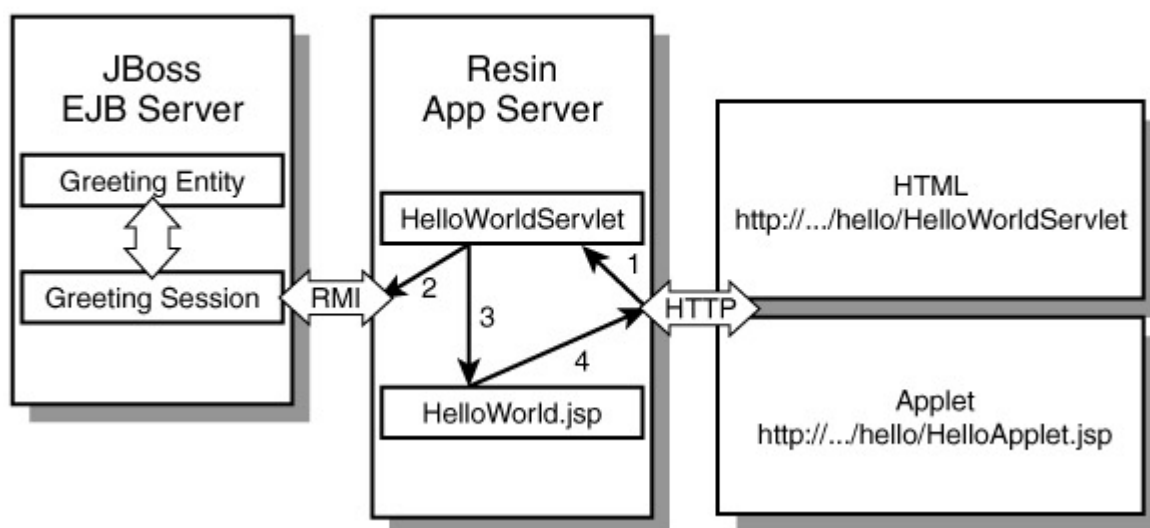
JBoss
EJB Server

Greeting Entity

Greeting Session

RMI

Resin
App Server

HelloWorldServlet

2

3

1

4

HelloWorld.jsp

HTTP

HTML
http://.../hello/HelloWorldServlet

Applet
http://.../hello/HelloApplet.jsp